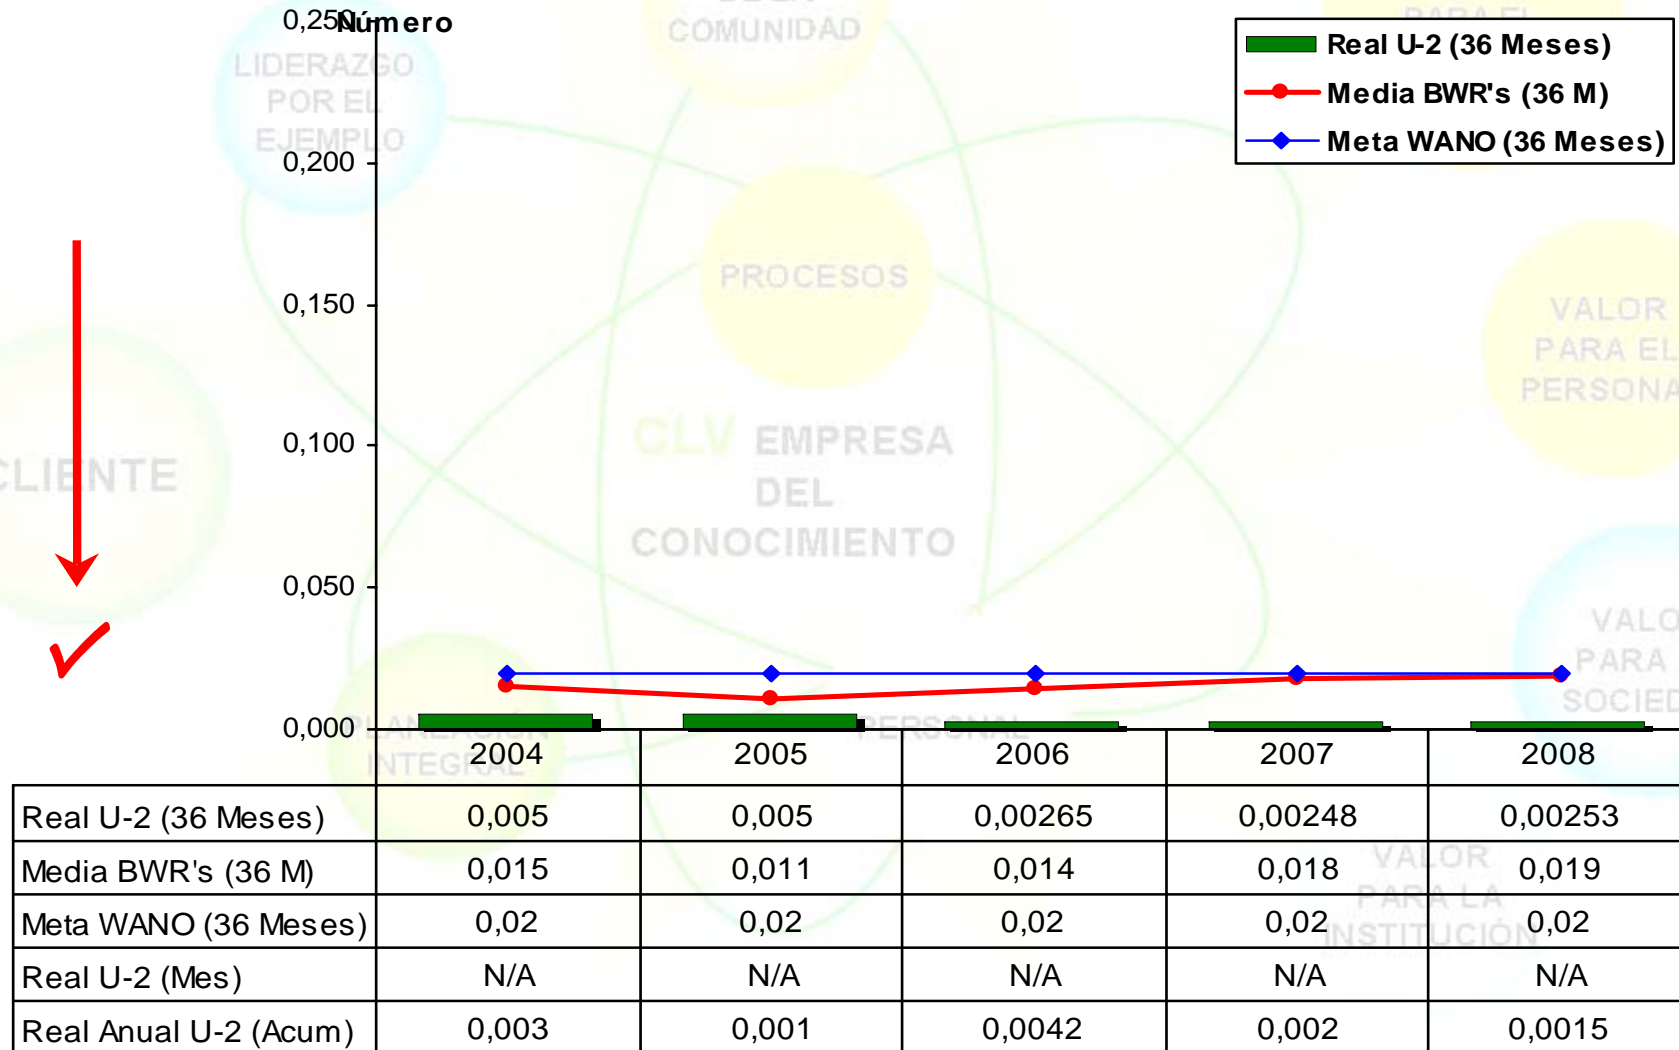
0,250 Número

Real U-2 (36 Meses)
Media BWR's (36 M)
Meta WANO (36 Meses)

0,200
0,150
0,100
0,050
0,000

COMUNIDAD
LIDERAZGO POR EL EJEMPLO
PROCESOS
VALOR PARA EL PERSONA
CLIENTE
CLV EMPRESA DEL CONOCIMIENTO
VALO PARA SOCIED
INTEGRAL
PERSONAL

| | 2004 | 2005 | 2006 | 2007 | 2008 |
|---|---|---|---|---|---|
| Real U-2 (36 Meses) | 0,005 | 0,005 | 0,00265 | 0,00248 | 0,00253 |
| Media BWR's (36 M) | 0,015 | 0,011 | 0,014 | 0,018 | 0,019 |
| Meta WANO (36 Meses) | 0,02 | 0,02 | 0,02 | 0,02 | 0,02 |
| Real U-2 (Mes) | N/A | N/A | N/A | N/A | N/A |
| Real Anual U-2 (Acum) | 0,003 | 0,001 | 0,0042 | 0,002 | 0,0015 |

VALOR PARA LA INSTITUCIÓN